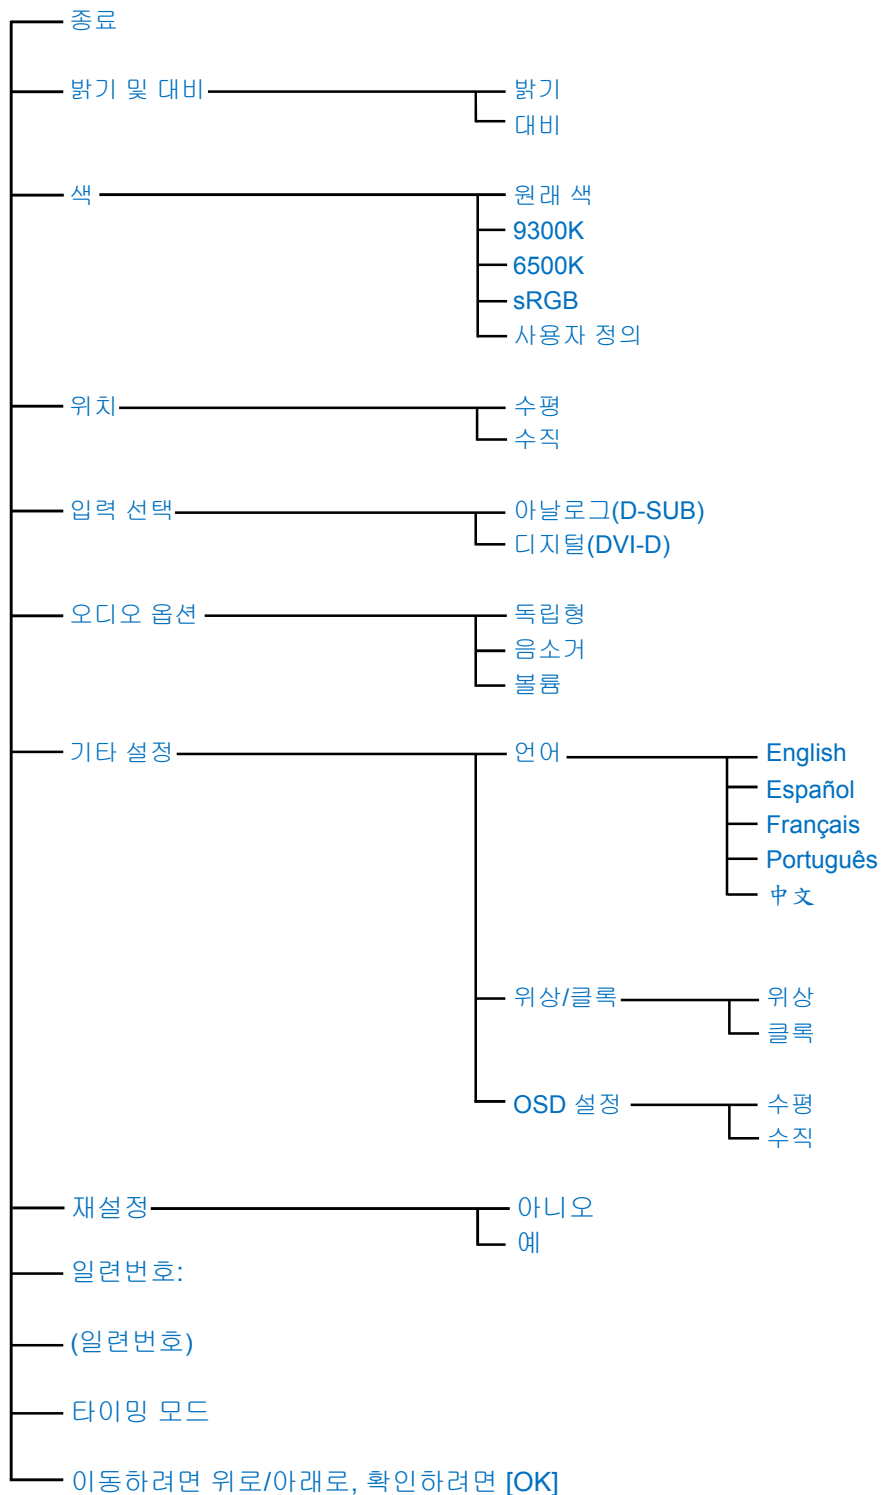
종료

밝기 및 대비
밝기
대비

색
원래 색
9300K
6500K
sRGB
사용자 정의

위치
수평
수직

입력 선택
아날로그(D-SUB)
디지털(DVI-D)

오디오 옵션
독립형
음소거
볼륨

기타 설정
언어
English
Español
Français
Português
中文

위상/클록
위상
클록

OSD 설정
수평
수직

재설정
아니오
예

일련번호:

(일련번호)

타이밍 모드

이동하려면 위로/아래로, 확인하려면 [OK]